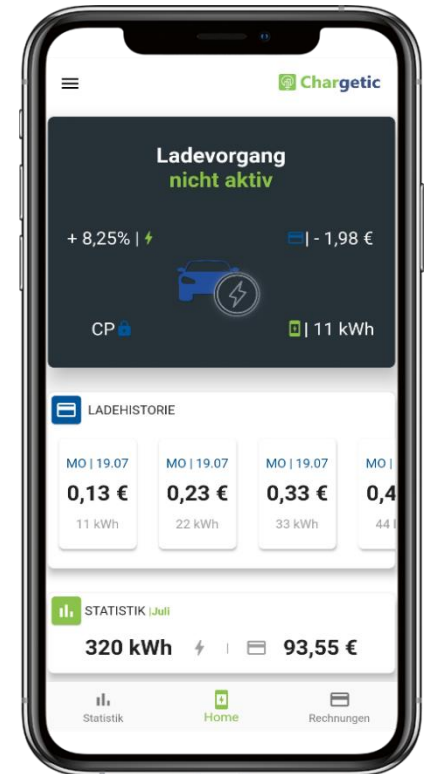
Chargetic

Ladevorgang
nicht aktiv

+ 8,25% |

| - 1,98 €

CP

| 11 kWh

LADEHISTORIE

MO | 19.07
0,13 €
11 kWh

MO | 19.07
0,23 €
22 kWh

MO | 19.07
0,33 €
33 kWh

MO | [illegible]
0,4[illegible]
44 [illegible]

STATISTIK |Juli

320 kWh | 93,55 €

Statistik
Home
Rechnungen